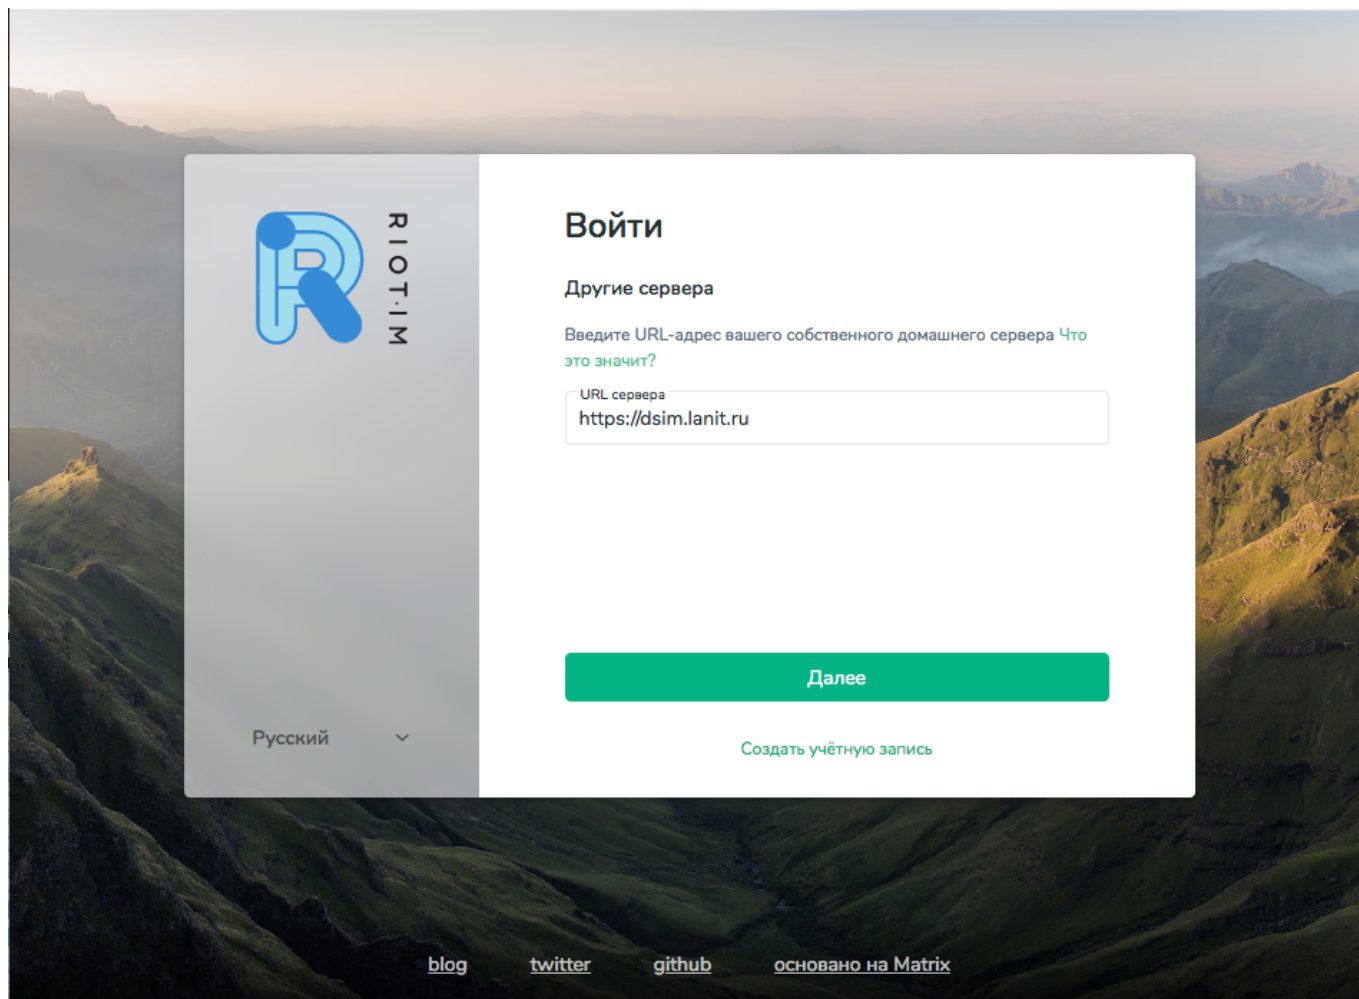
RIOT·IM

Русский

Войти

Другие сервера

Введите URL-адрес вашего собственного домашнего сервера Что это значит?

URL сервера
https://dsim.lanit.ru

Далее

Создать учётную запись

blog twitter github основано на Matrix